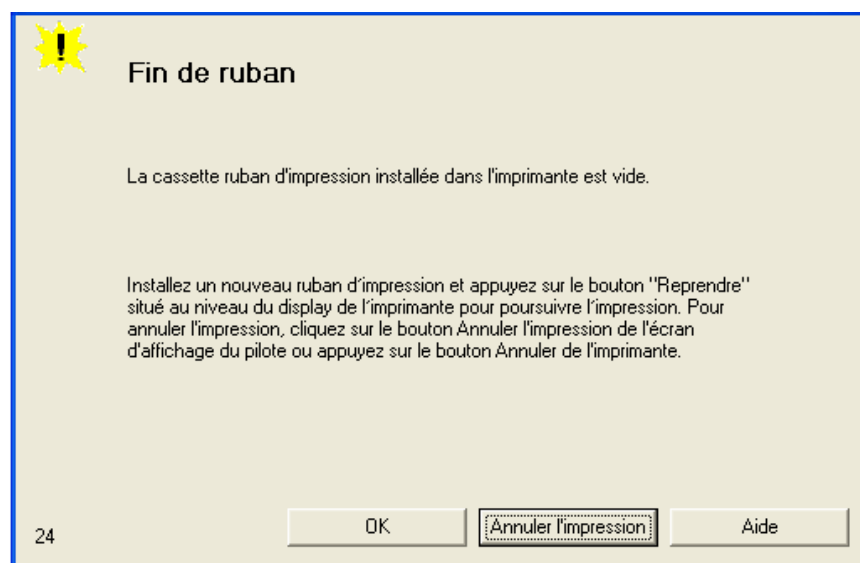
Fin de ruban

La cassette ruban d'impression installée dans l'imprimante est vide.

Installez un nouveau ruban d’impression et appuyez sur le bouton "Reprendre" situé au niveau du display de l’imprimante pour poursuivre l’impression. Pour annuler l'impression, cliquez sur le bouton Annuler l'impression de l'écran d'affichage du pilote ou appuyez sur le bouton Annuler de l'imprimante.

24

OK

Annuler l'impression

Aide